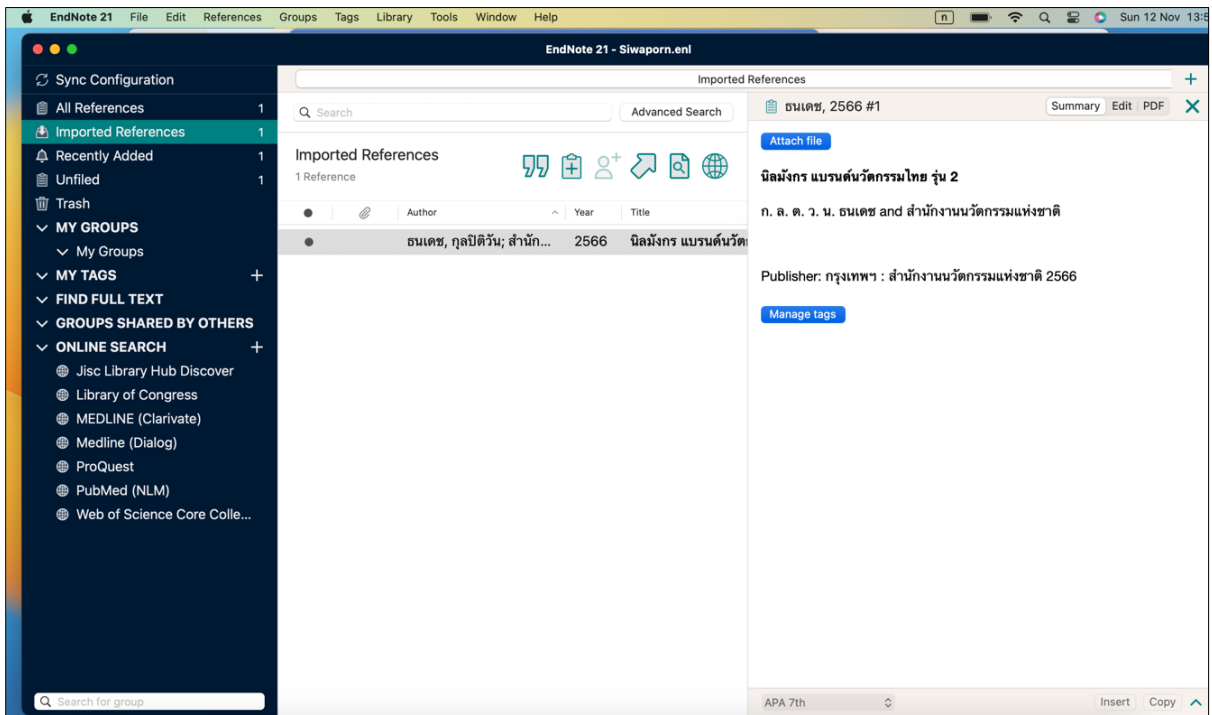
EndNote 21 File Edit References Groups Tags Library Tools Window Help
Sun 12 Nov 13:5

EndNote 21 - Siwaporn.enl

Sync Configuration
All References 1
Imported References 1
Recently Added 1
Unfiled 1
Trash
MY GROUPS
My Groups
MY TAGS +
FIND FULL TEXT
GROUPS SHARED BY OTHERS
ONLINE SEARCH +
Jisc Library Hub Discover
Library of Congress
MEDLINE (Clarivate)
Medline (Dialog)
ProQuest
PubMed (NLM)
Web of Science Core Colle...

Search for group

Imported References

Search
Advanced Search

Imported References
1 Reference

| | | Author | Year | Title |
|---|---|---|---|---|
| ● | | ธนเดช, กุลปิติวัน; สำนัก... | 2566 | นิลมังกร แบรนด์นวัต |

ธนเดช, 2566 #1
Summary Edit PDF

Attach file

นิลมังกร แบรนด์นวัตกรรมไทย รุ่น 2

ก. ล. ต. ว. น. ธนเดช and สำนักงานนวัตกรรมแห่งชาติ

Publisher: กรุงเทพฯ : สำนักงานนวัตกรรมแห่งชาติ 2566

Manage tags

APA 7th
Insert Copy